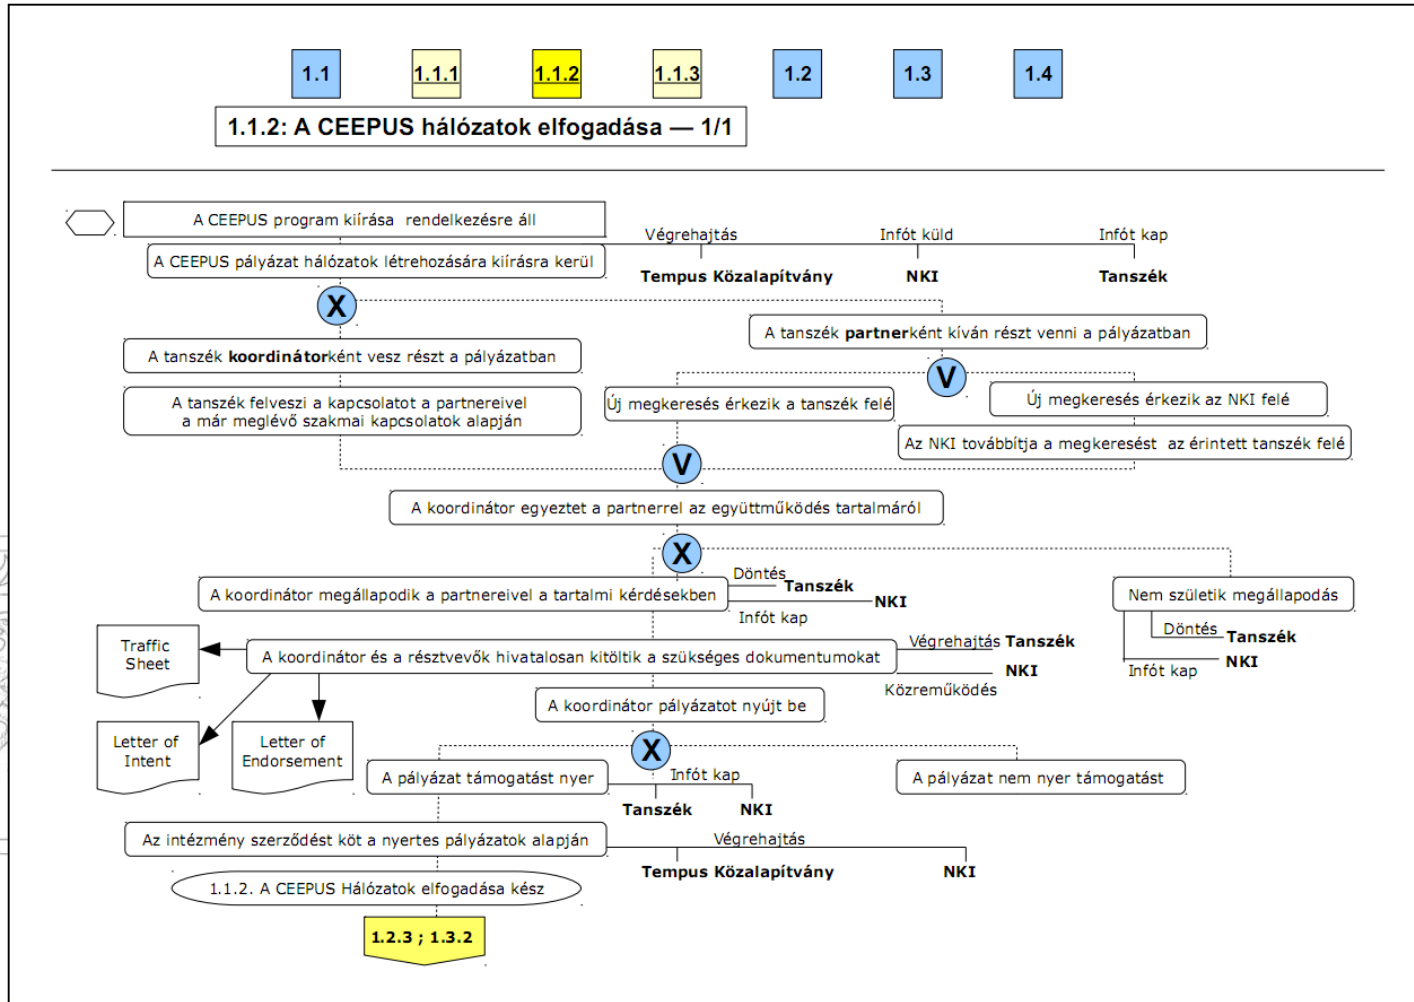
1.1 1.1.1 1.1.2 1.1.3 1.2 1.3 1.4

1.1.2: A CEEPUS hálózatok elfogadása — 1/1

A CEEPUS program kiírása rendelkezésre áll

A CEEPUS pályázat hálózatok létrehozására kiírásra kerül

Végrehajtás
Tempus Közalapítvány
Infót küld
NKI
Infót kap
Tanszék

X

A tanszék partnerként kíván részt venni a pályázatban

A tanszék koordinátorként vesz részt a pályázatban

V

A tanszék felveszi a kapcsolatot a partnereivel a már meglévő szakmai kapcsolatok alapján

Új megkeresés érkezik a tanszék felé

Új megkeresés érkezik az NKI felé

Az NKI továbbítja a megkeresést az érintett tanszék felé

V

A koordinátor egyeztet a partnerrel az együttműködés tartalmáról

X

A koordinátor megállapodik a partnereivel a tartalmi kérdésekben

Döntés
Tanszék
NKI
Infót kap

Nem születik megállapodás

Döntés
Tanszék
NKI
Infót kap

Traffic Sheet

A koordinátor és a résztvevők hivatalosan kitöltik a szükséges dokumentumokat

Végrehajtás Tanszék
NKI
Közreműködés

Letter of Intent

Letter of Endorsement

A koordinátor pályázatot nyújt be

X

A pályázat támogatást nyer

Infót kap
Tanszék
NKI

A pályázat nem nyer támogatást

Az intézmény szerződést köt a nyertes pályázatok alapján

Végrehajtás
Tempus Közalapítvány
NKI

1.1.2. A CEEPUS Hálózatok elfogadása kész

1.2.3 ; 1.3.2